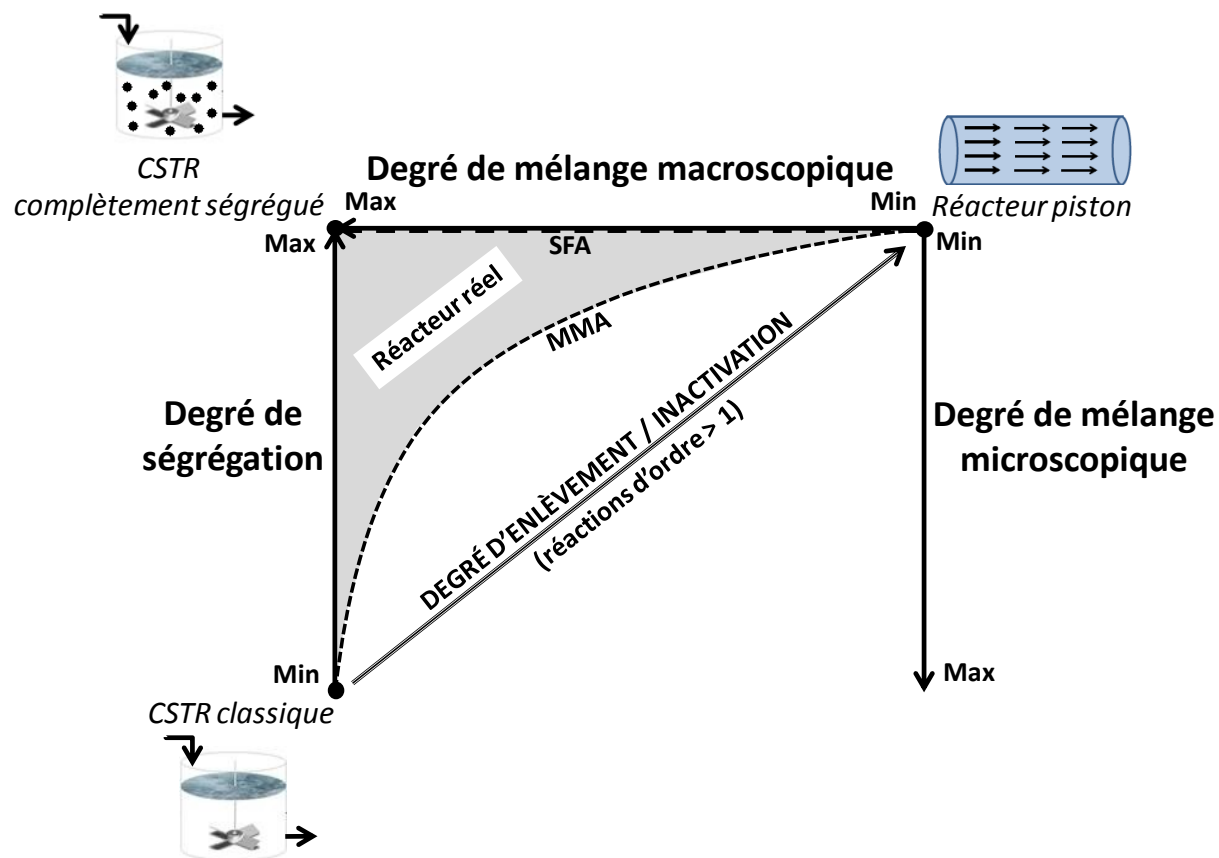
CSTR complètement ségrégué

Degré de mélange macroscopique

Réacteur piston

Max

Min

Max

SFA

Min

Réacteur réel

MMA

Degré de ségrégation

DEGRÉ D'ENLÈVEMENT / INACTIVATION (réactions d'ordre > 1)

Degré de mélange microscopique

Min

Max

CSTR classique